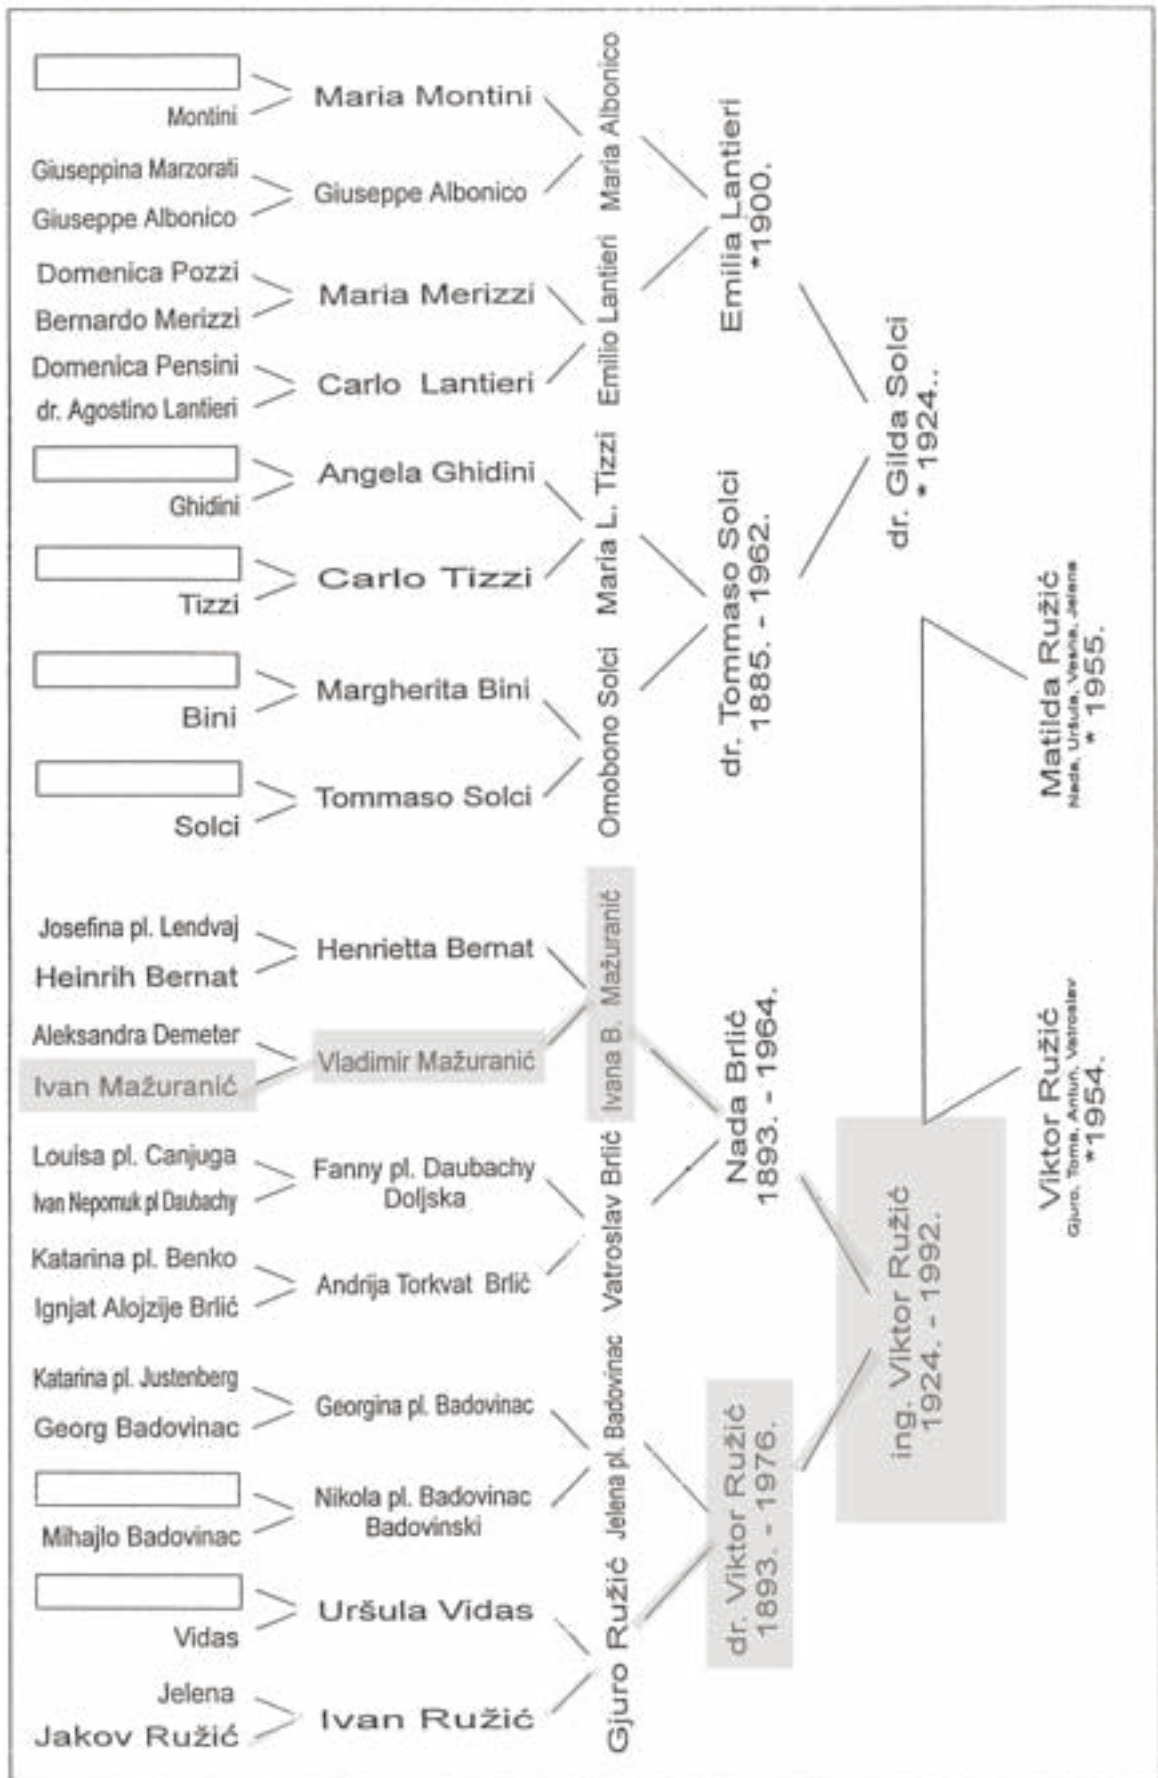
Montini
Giuseppina Marzorati
Giuseppe Albonico
Domenica Pozzi
Bernardo Merizzi
Domenica Pensini
dr. Agostino Lantieri
Ghidini
Tizzi
Bini
Solci
Josefina pl. Lendvaj
Heinrih Bernat
Aleksandra Demeter
Ivan Mažuranić
Louisa pl. Canjuga
Ivan Nepomuk pl Daubachy
Katarina pl. Benko
Ignjat Alojzije Brlić
Katarina pl. Justenberg
Georg Badovinac
Mihajlo Badovinac
Vidas
Jelena
Jakov Ružić

Maria Montini
Giuseppe Albonico
Maria Merizzi
Carlo Lantieri
Angela Ghidini
Carlo Tizzi
Margherita Bini
Tommaso Solci
Henrietta Bernat
Vladimir Mažuranić
Fanny pl. Daubachy Doljska
Andrija Torkvat Brlić
Georgina pl. Badovinac
Nikola pl. Badovinac Badovinski
Uršula Vidas
Ivan Ružić

Maria Albonico
Emilio Lantieri
Maria L. Tizzi
Omobono Solci
Ivana B. Mažuranić
Vatroslav Brlić
Jelena pl. Badovinac
Gjuro Ružić

Emilia Lantieri
*1900.
dr. Tommaso Solci
1885. - 1962.
Nada Brlić
1893. - 1964.
dr. Viktor Ružić
1893. - 1976.

dr. Gilda Solci
* 1924..
ing. Viktor Ružić
1924. - 1992.

Matilda Ružić
Nada, Uršula, Vesna, Jelena
* 1955.
Viktor Ružić
Gjuro, Tomo, Antun, Vatroslav
*1954.